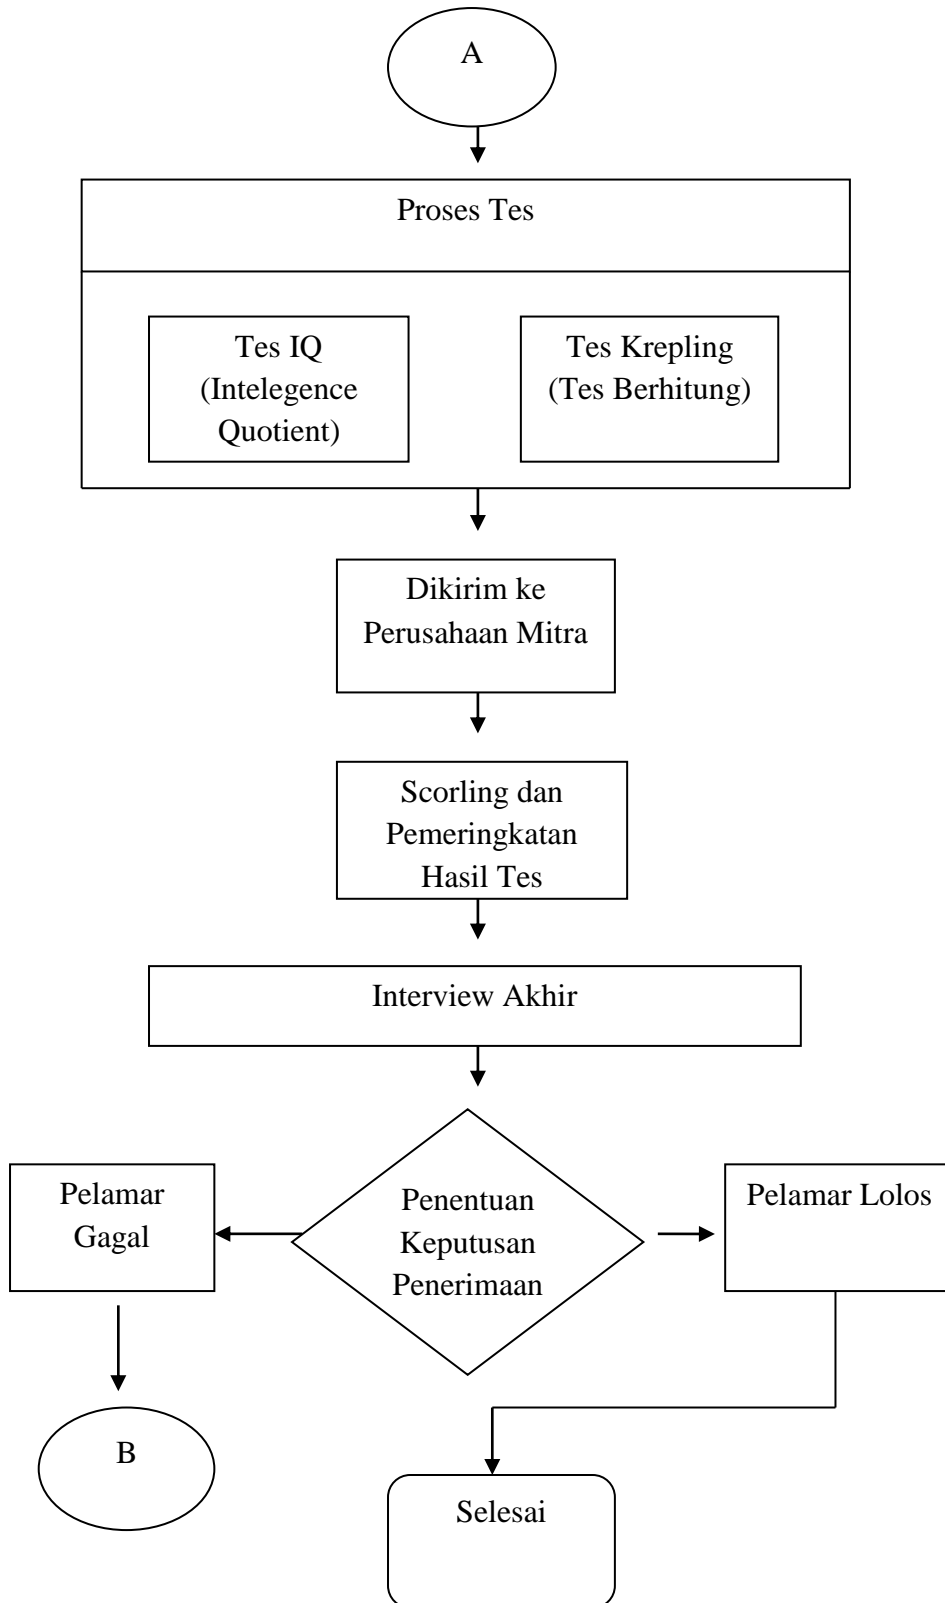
A

Proses Tes

Tes IQ (Intelegence Quotient)

Tes Krepling (Tes Berhitung)

Dikirim ke Perusahaan Mitra

Scorling dan Pemeringkatan Hasil Tes

Interview Akhir

Pelamar Gagal

Penentuan Keputusan Penerimaan

Pelamar Lolos

B

Selesai